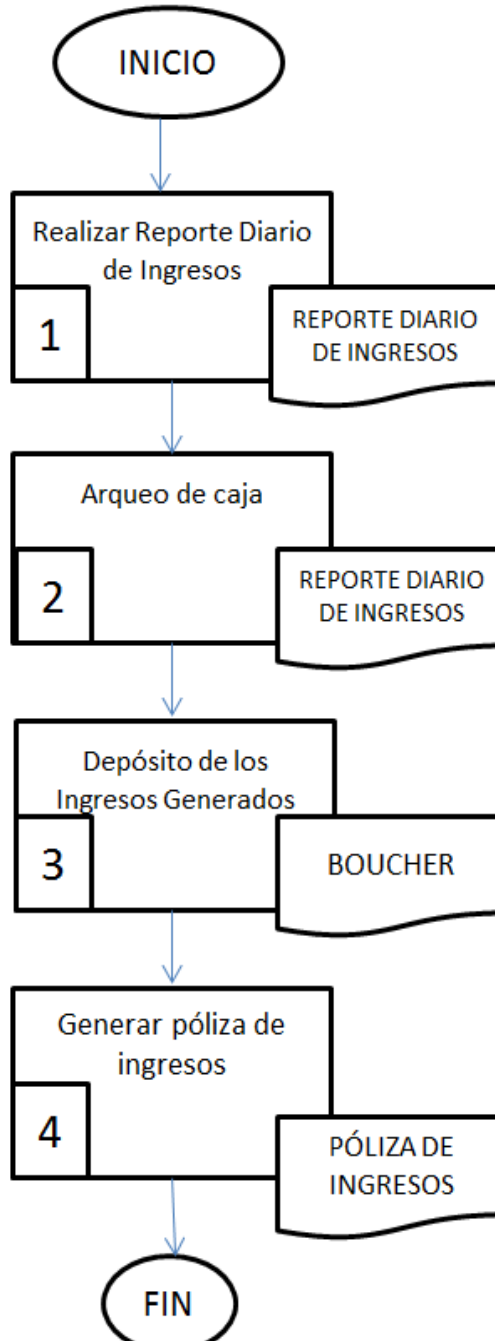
INICIO

Realizar Reporte Diario de Ingresos

1

REPORTE DIARIO DE INGRESOS

Arqueo de caja

2

REPORTE DIARIO DE INGRESOS

Depósito de los Ingresos Generados

3

BOUCHER

Generar póliza de ingresos

4

PÓLIZA DE INGRESOS

FIN